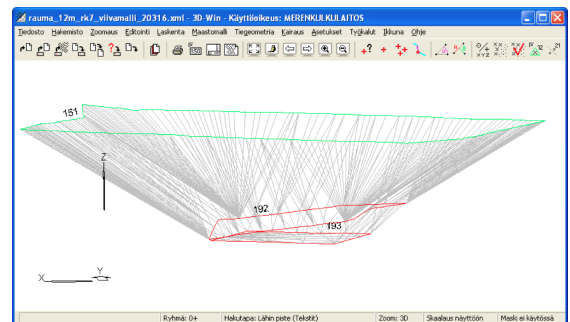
rauma_12m_rk7_viivamalli_20316.xml - 3D-Win - Käyttöoikeus: MERENKULKULAITOS

Tiedosto Hakemisto Zoomaus Editointi Laskenta Maastomalli Tiegeometria Kairaus Asetukset Työkalut Ikkuna Ohje

151

Z

192

193

X

Y

Ryhmä: 0+ | Hakutapa: Lähin piste (Tekstit) | Zoom: 3D | Skaalaus näyttöön | Maski ei käytössä